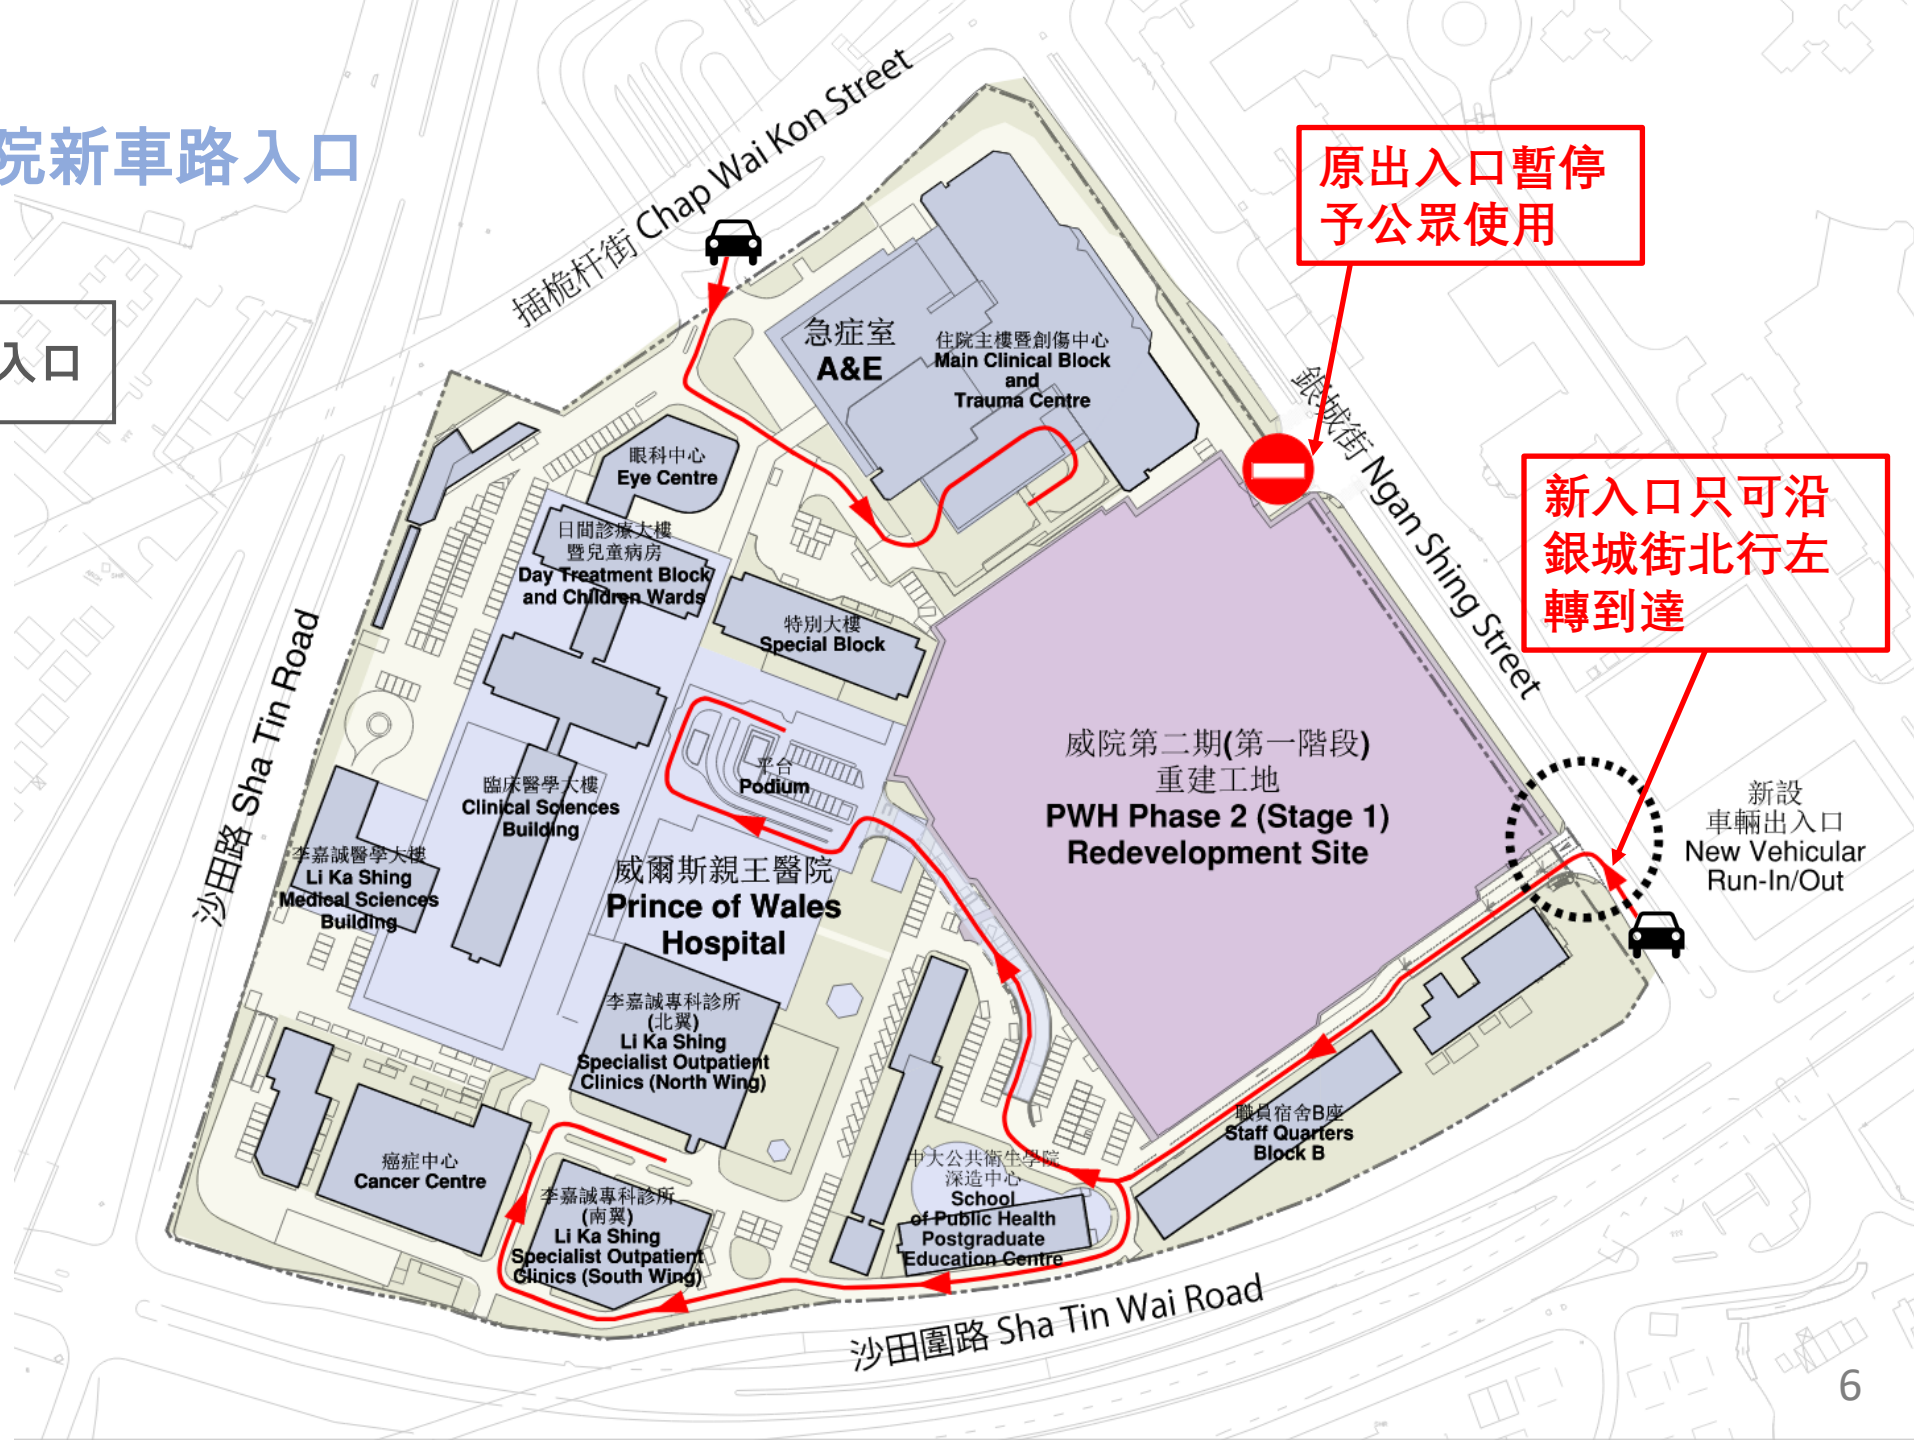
院新車路入口

入口

插桅杆街 Chap Wai Kon Street

原出入口暫停予公眾使用

急症室
A&E

住院主樓暨創傷中心
Main Clinical Block and Trauma Centre

銀城街 Ngan Shing Street

新入口只可沿銀城街北行左轉到達

眼科中心
Eye Centre

日間診療大樓暨兒童病房
Day Treatment Block and Children Wards

特別大樓
Special Block

平台
Podium

臨床醫學大樓
Clinical Sciences Building

威院第二期(第一階段)重建工地
PWH Phase 2 (Stage 1) Redevelopment Site

新設車輛出入口
New Vehicular Run-In/Out

沙田路 Sha Tin Road

李嘉誠醫學大樓
Li Ka Shing Medical Sciences Building

威爾斯親王醫院
Prince of Wales Hospital

李嘉誠專科診所(北翼)
Li Ka Shing Specialist Outpatient Clinics (North Wing)

職員宿舍B座
Staff Quarters Block B

中大公共衞生學院深造中心
School of Public Health Postgraduate Education Centre

癌症中心
Cancer Centre

李嘉誠專科診所(南翼)
Li Ka Shing Specialist Outpatient Clinics (South Wing)

沙田圍路 Sha Tin Wai Road

6